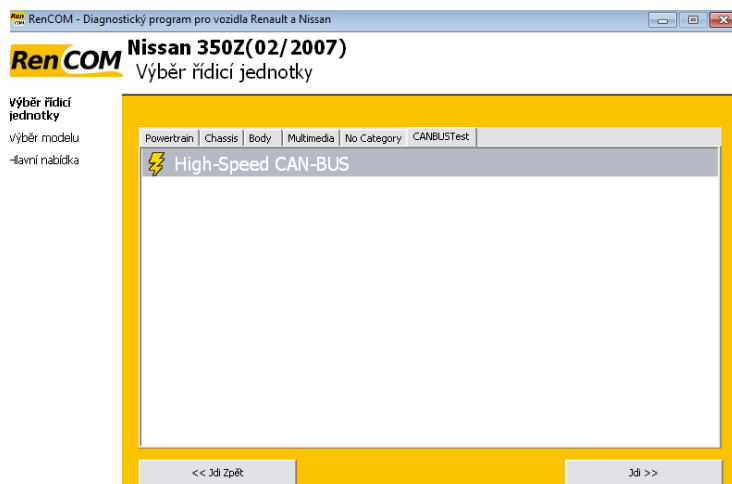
RenCOM - Diagnostický program pro vozidla Renault a Nissan

RenCOM

Nissan 350Z(02/2007)
Výběr řídicí jednotky

Výběr řídicí jednotky
Výběr modelu
Hlavní nabídka

Powertrain | Chassis | Body | Multimedia | No Category | CANBUSTest

High-Speed CAN-BUS

<< Jdi Zpět

Jdi >>